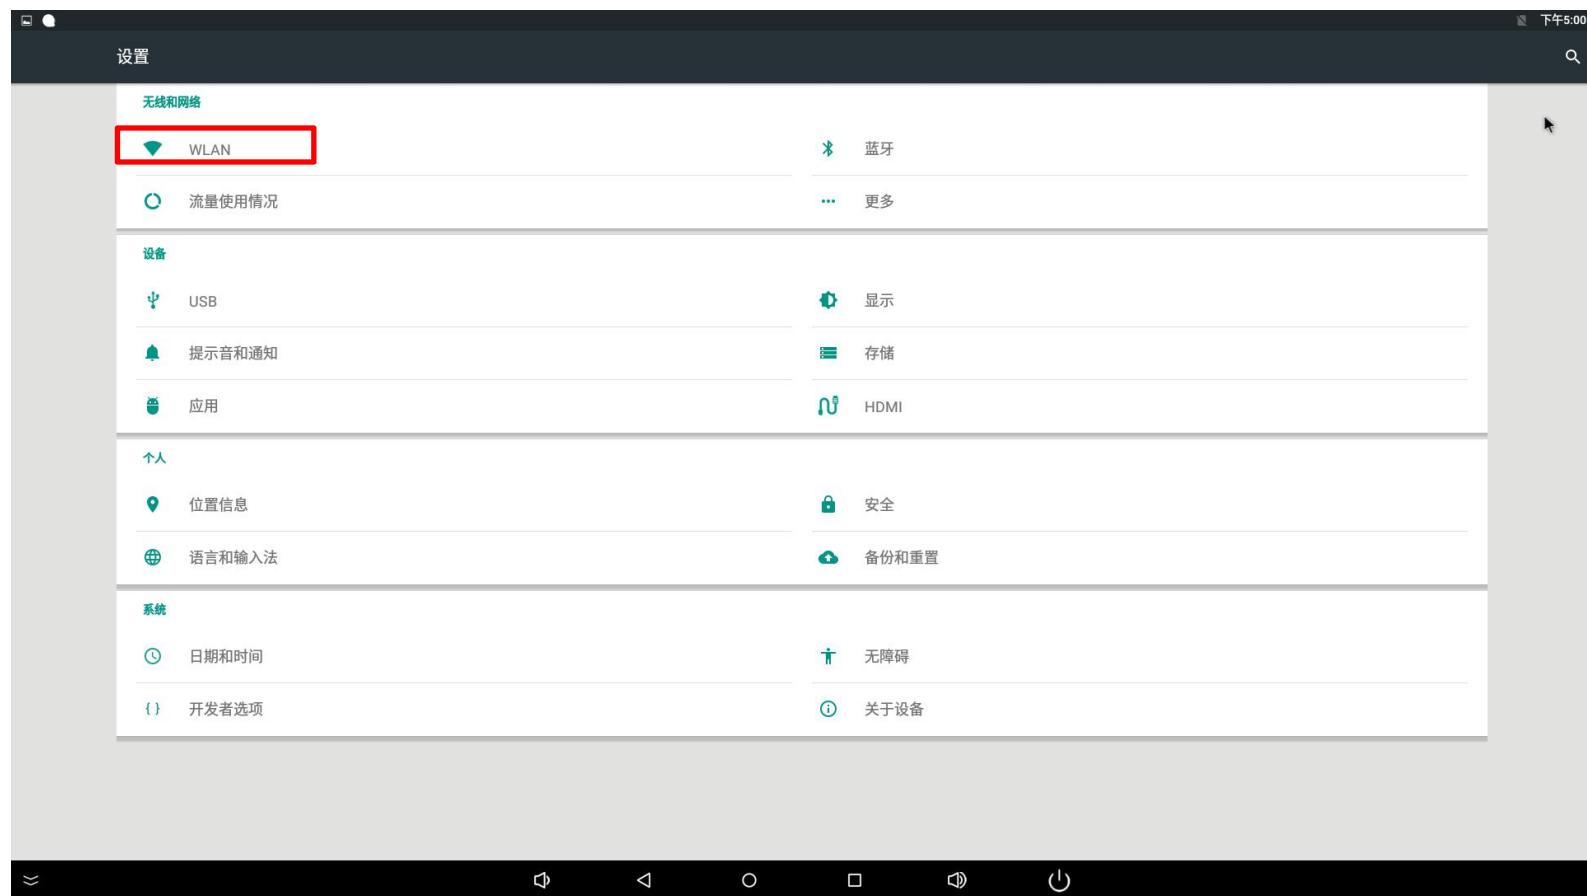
下午5:00

设置

无线和网络

WLAN

蓝牙

流量使用情况

更多

设备

USB

显示

提示音和通知

存储

应用

HDMI

个人

位置信息

安全

语言和输入法

备份和重置

系统

日期和时间

无障碍

开发者选项

关于设备